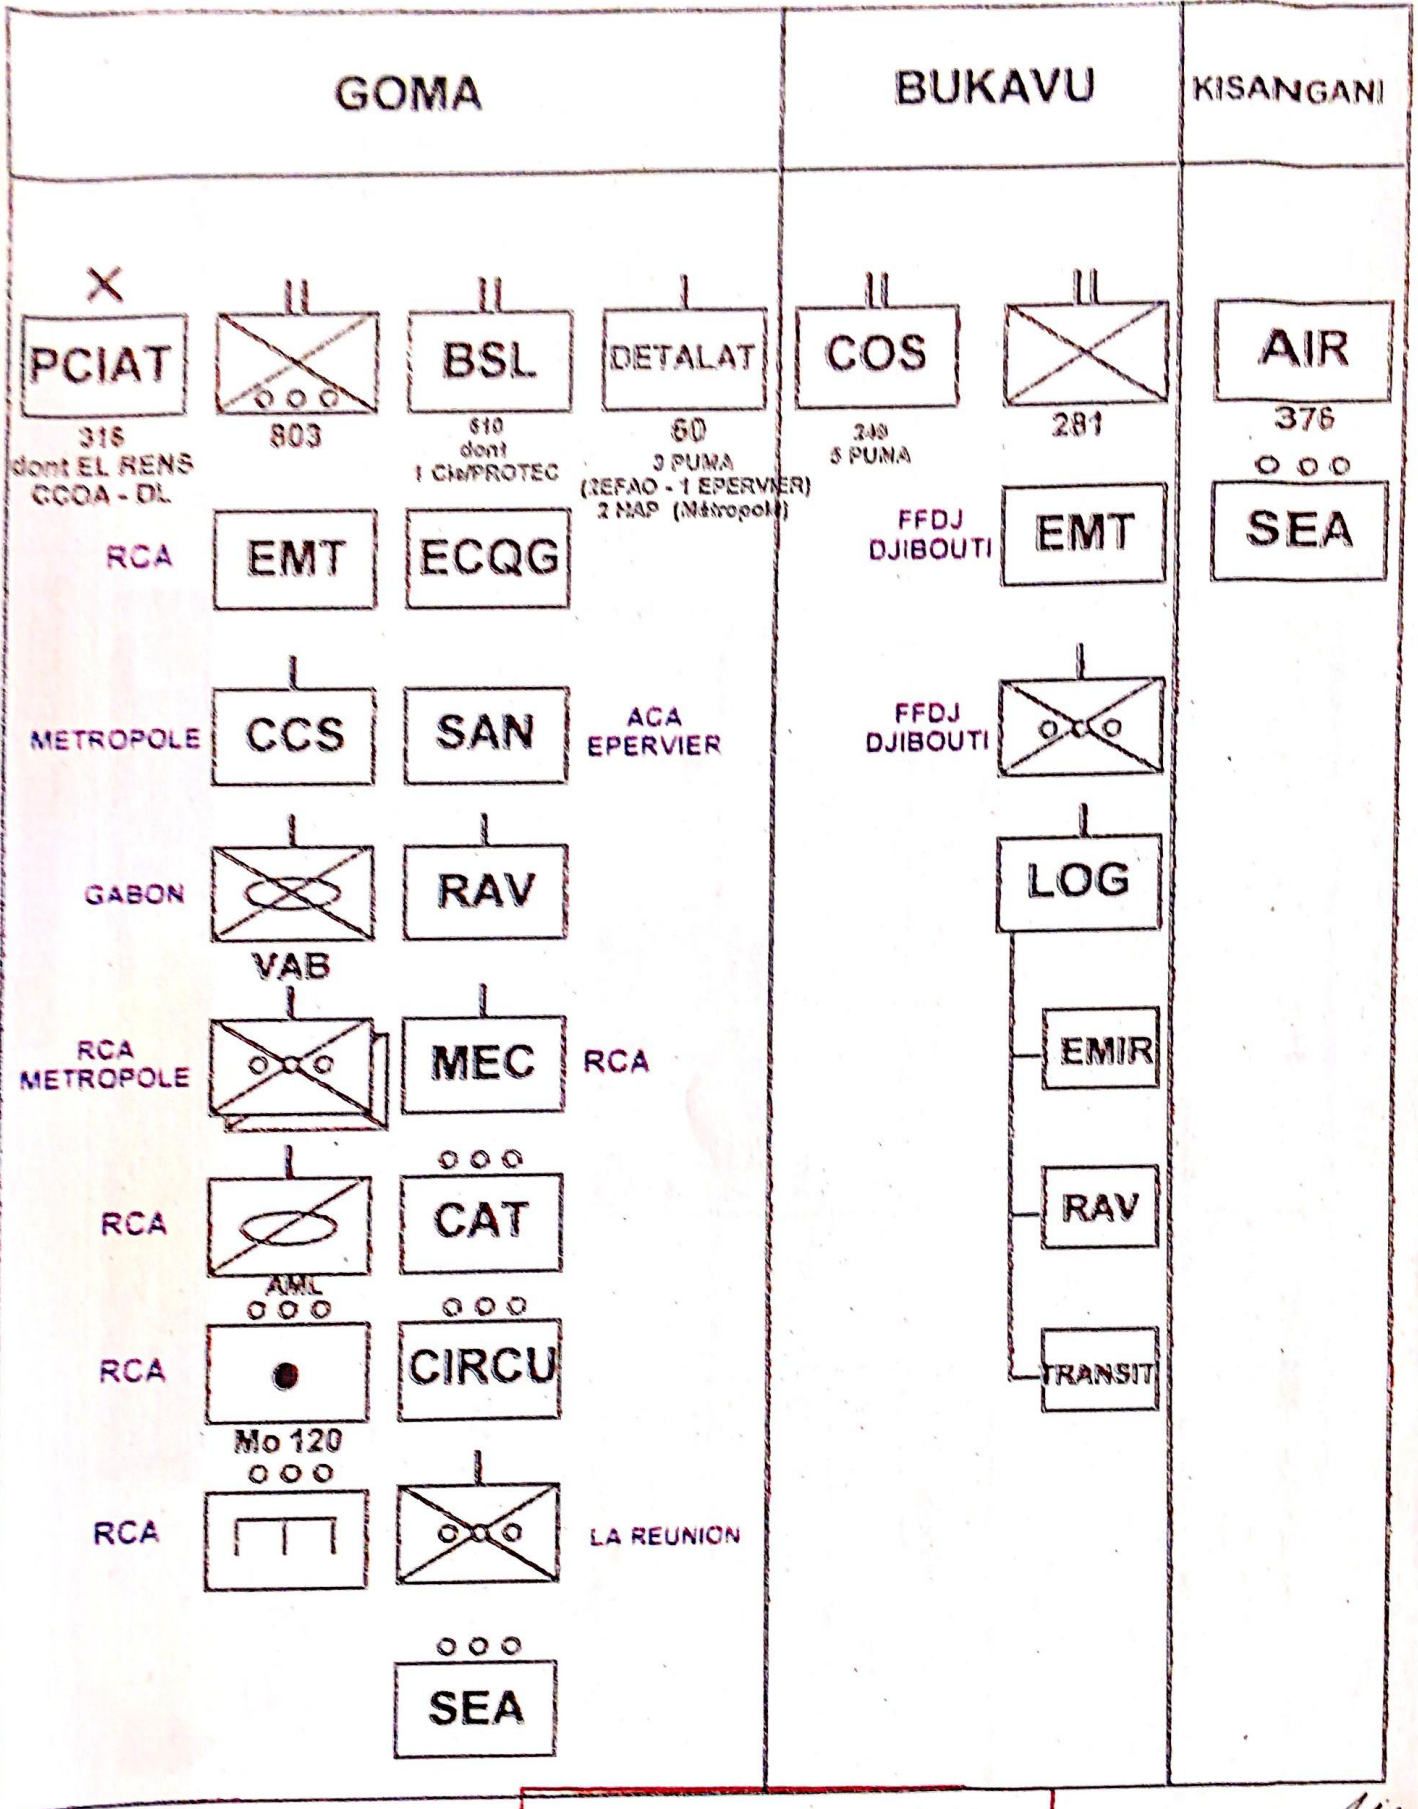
GOMA

BUKAVU

KISANGANI

X
PCIAT
316
dont EL RENS
CCOA - DL

II
803

II
BSL
610
dont
1 Cie/PROTEC

I
DETALAT
60
3 PUMA
(2EFAO - 1 EPERVIER)
2 NAP (Métropole)

II
COS
240
5 PUMA

II
281

AIR
376

RCA
EMT

ECQG

FFDJ
DJIBOUTI
EMT

SEA

METROPOLE
CCS

SAN

ACA
EPERVIER

FFDJ
DJIBOUTI

GABON
VAB

RAV

LOG

RCA
METROPOLE

MEC

RCA

EMIR

RCA
AML

CAT

RAV

RCA
Mo 120

CIRCU

TRANSIT

RCA

LA REUNION

SEA